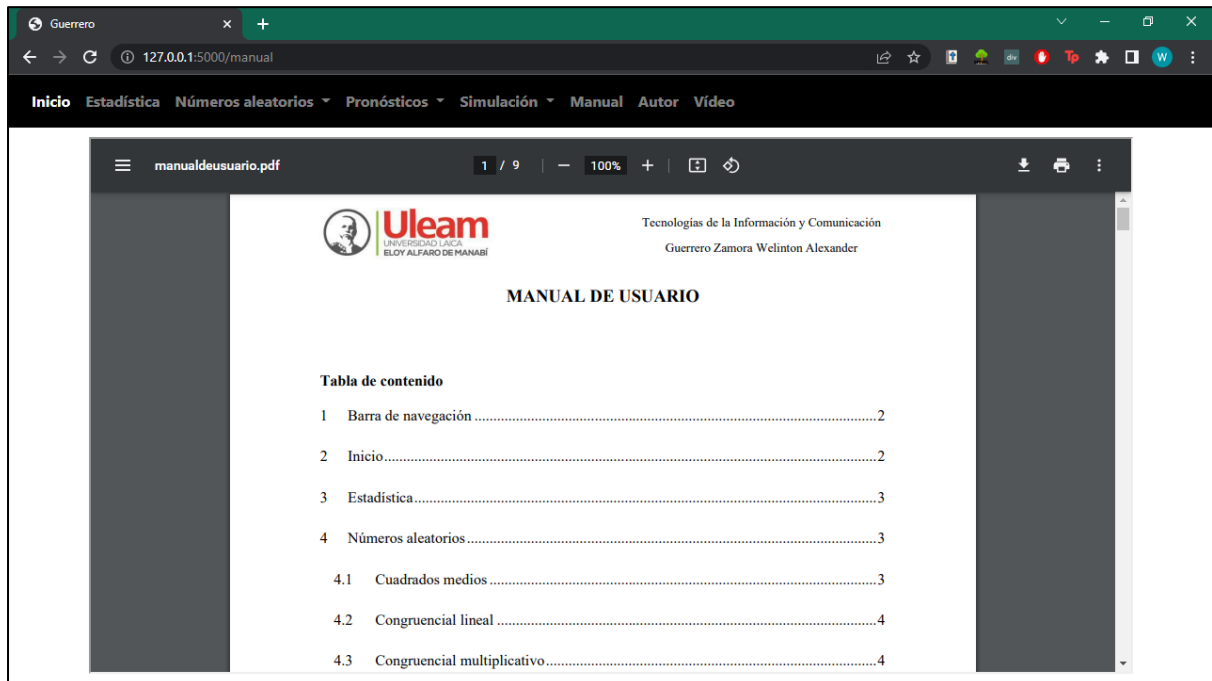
Guerrero ×

127.0.0.1:5000/manual

Inicio Estadística Números aleatorios Pronósticos Simulación Manual Autor Vídeo

manualdeusuario.pdf 1 / 9 100%

Uleam
UNIVERSIDAD LAICA
ELOY ALFARO DE MANABÍ

Tecnologías de la Información y Comunicación
Guerrero Zamora Welinton Alexander

MANUAL DE USUARIO

Tabla de contenido

1 Barra de navegación ........................................2

2 Inicio ........................................2

3 Estadística ........................................3

4 Números aleatorios ........................................3

4.1 Cuadrados medios ........................................3

4.2 Congruencial lineal ........................................4

4.3 Congruencial multiplicativo ........................................4